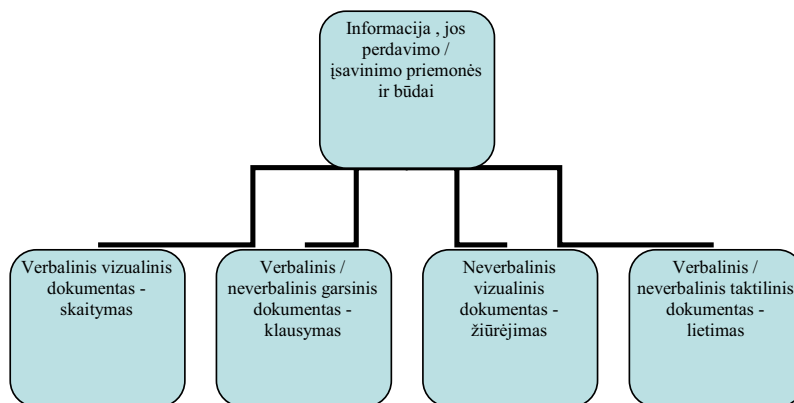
Informacija , jos perdavimo / įsavinimo priemonės ir būdai

Verbalinis vizualinis dokumentas - skaitymas

Verbalinis / neverbalinis garsinis dokumentas - klausymas

Neverbalinis vizualinis dokumentas - žiūrėjimas

Verbalinis / neverbalinis taktilinis dokumentas - lietimas